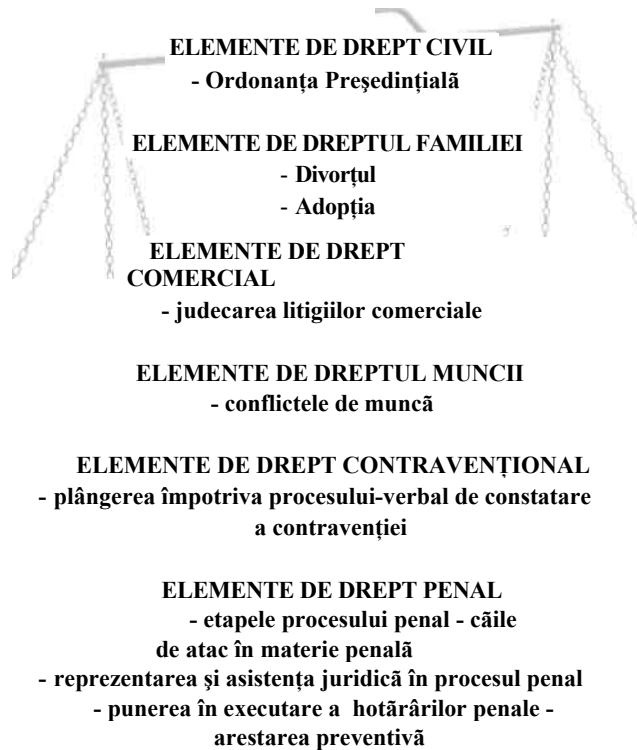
ELEMENTE DE DREPT CIVIL
- Ordonanţa Preşedinţială

ELEMENTE DE DREPTUL FAMILIEI
- Divorţul
- Adopţia

ELEMENTE DE DREPT COMERCIAL
- judecarea litigiilor comerciale

ELEMENTE DE DREPTUL MUNCII
- conflictele de muncã

ELEMENTE DE DREPT CONTRAVENŢIONAL
- plângerea împotriva procesului-verbal de constatare a contravenţiei

ELEMENTE DE DREPT PENAL
- etapele procesului penal - cãile de atac în materie penalã
- reprezentarea şi asistenţa juridicã în procesul penal
- punerea în executare a hotãrârilor penale - arestarea preventivã